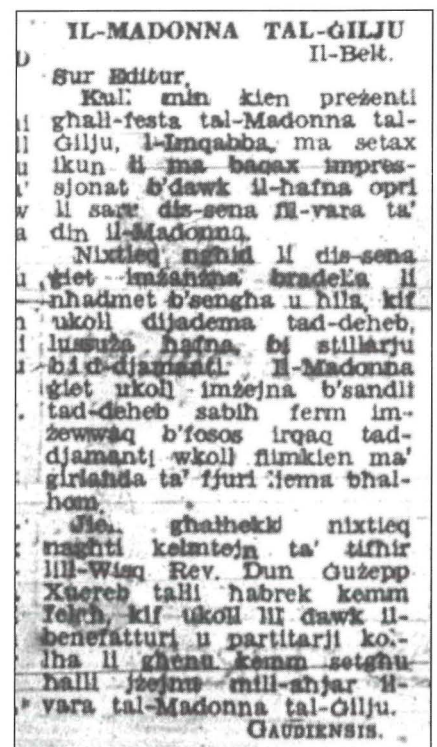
IL-MADONNA TAL-ĠILJU
Il-Belt.

Sur Editur,

Kull min kien preżenti għall-festa tal-Madonna tal-Ġilju, l-Imqabba, ma setax ikun li ma baqax impressjonat b'dawk il-ħafna opri li saru dis-sena fil-vara ta' din il-Madonna.

Nixtieq ngħid li dis-sena ġiet imżejna bradella li nħadmet b'sengħa u ħila, kif ukoll dijadema tad-deheb, lussuża ħafna, bi stillarju bid-djamanti. Il-Madonna ġiet ukoll imżejna b'sandli tad-deheb sabiħ ferm imżewwaq b'fosos irqaq tad-djamanti wkoll flimkien ma' girlanda ta' fjuri kienu bħalhom.

Jien, għalhekk nixtieq nagħti kelmtejn ta' tifħir lill-Wisq Rev. Dun Ġużepp Xuereb talli ħabrek kemm felaħ, kif ukoll lil dawk il-benefatturi u partitarji kollha li għenu kemm setgħu ħalli jżejnu mill-aħjar il-vara tal-Madonna tal-Ġilju.

GAUDIENSIS.